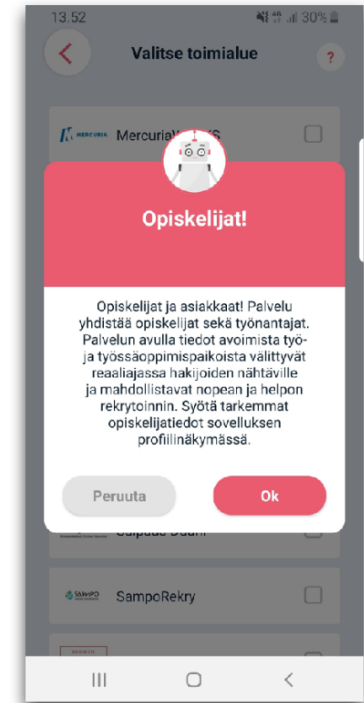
13.52 30%

Valitse toimialue

?

MERCURIA MercuriaV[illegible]

Opiskelijat!

Opiskelijat ja asiakkaat! Palvelu yhdistää opiskelijat sekä työnantajat. Palvelun avulla tiedot avoimista työ- ja työssäoppimispaikoista välittyvät reaaliajassa hakijoiden nähtäville ja mahdollistavat nopean ja helpon rekrytoinnin. Syötä tarkemmat opiskelijatiedot sovelluksen profiilinäkymässä.

Peruuta

Ok

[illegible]

SAMPO SampoRekry